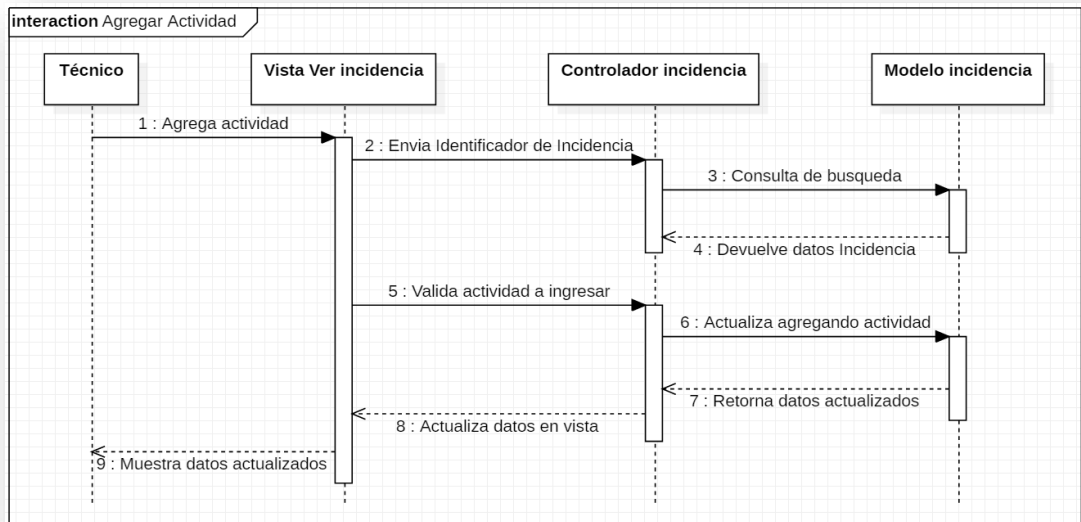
interaction Agregar Actividad

Técnico

Vista Ver incidencia

Controlador incidencia

Modelo incidencia

1 : Agrega actividad

2 : Envia Identificador de Incidencia

3 : Consulta de busqueda

4 : Devuelve datos Incidencia

5 : Valida actividad a ingresar

6 : Actualiza agregando actividad

7 : Retorna datos actualizados

8 : Actualiza datos en vista

9 : Muestra datos actualizados